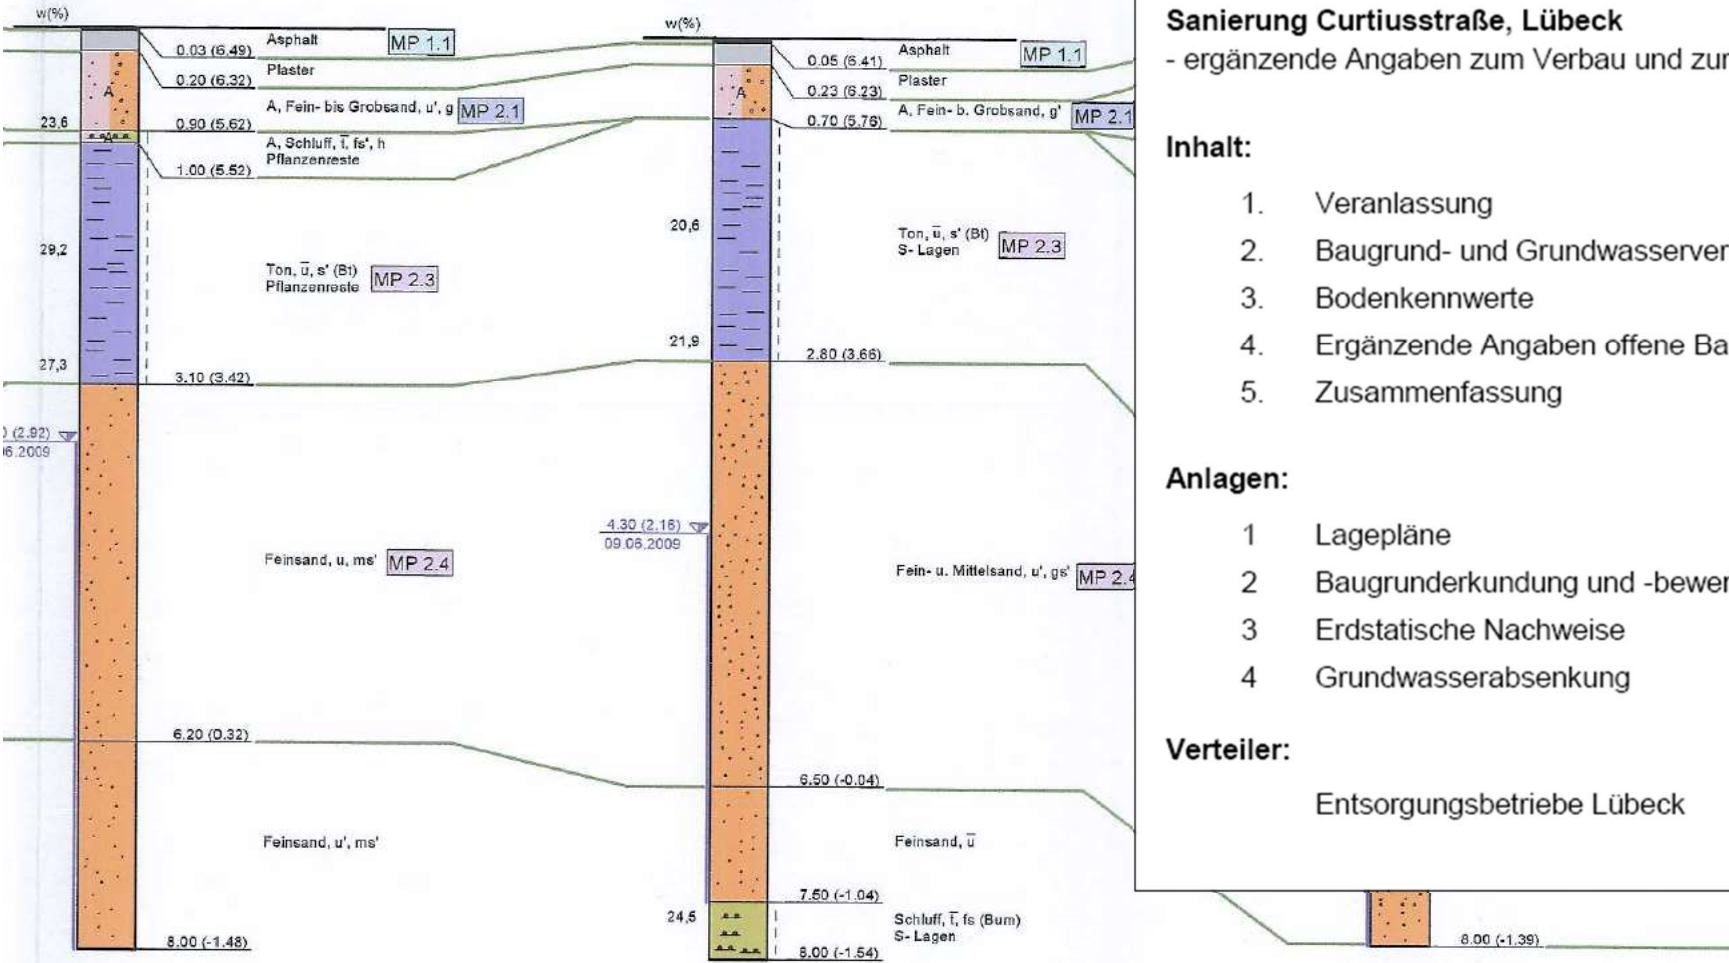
w(%)

0.03 (6.49) Asphalt MP 1.1
0.20 (6.32) Plaster
A
A, Fein- bis Grobsand, u', g MP 2.1
23,6
0.90 (5.62)
A, Schluff, $\bar{t}$, fs', h Pflanzenreste
1.00 (5.52)
29,2
Ton, $\bar{u}$, s' (Bt) Pflanzenreste MP 2.3
27,3
3.10 (3.42)
) (2.92)
6.2009
Feinsand, u, ms' MP 2.4
6.20 (0.32)
Feinsand, u', ms'
8.00 (-1.48)

w(%)

0.05 (6.41) Asphalt MP 1.1
0.23 (6.23) Plaster
A
0.70 (5.76) A, Fein- b. Grobsand, g' MP 2.1
20,6
Ton, $\bar{u}$, s' (Bt) S- Lagen MP 2.3
21,9
2.80 (3.66)
4.30 (2.16)
09.06.2009
Fein- u. Mittelsand, u', gs' MP 2.4
6.50 (-0.04)
Feinsand, $\bar{u}$
7.50 (-1.04)
24,5
Schluff, $\bar{t}$, fs (Bum) S- Lagen
8.00 (-1.54)

8.00 (-1.39)

Sanierung Curtiusstraße, Lübeck
- ergänzende Angaben zum Verbau und zur

Inhalt:

1. Veranlassung
2. Baugrund- und Grundwasserver
3. Bodenkennwerte
4. Ergänzende Angaben offene Ba
5. Zusammenfassung

Anlagen:

1 Lagepläne
2 Baugrunderkundung und -bewer
3 Erdstatische Nachweise
4 Grundwasserabsenkung

Verteiler:

Entsorgungsbetriebe Lübeck